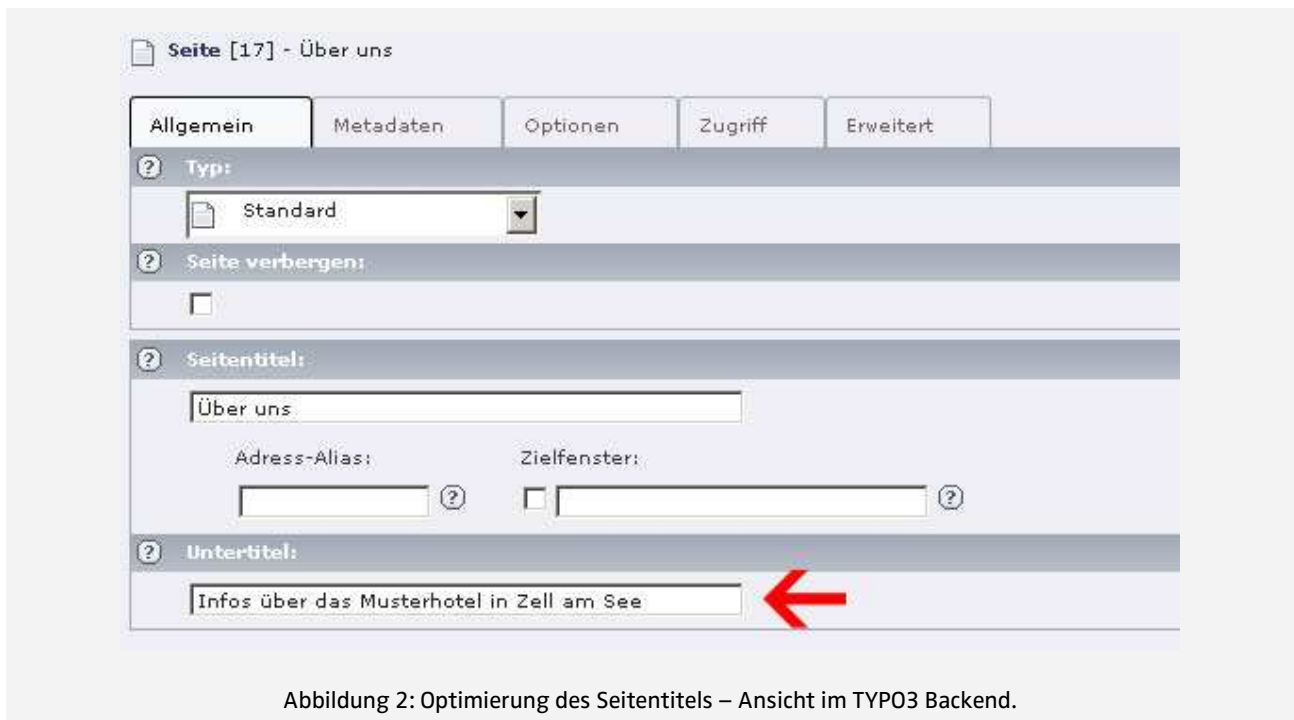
Seite [17] - Über uns

Allgemein | Metadaten | Optionen | Zugriff | Erweitert

Typ:

Standard

Seite verbergen:

Seitentitel:

Über uns

Adress-Alias:

Zielfenster:

Untertitel:

Infos über das Musterhotel in Zell am See

Abbildung 2: Optimierung des Seitentitels – Ansicht im TYPO3 Backend.